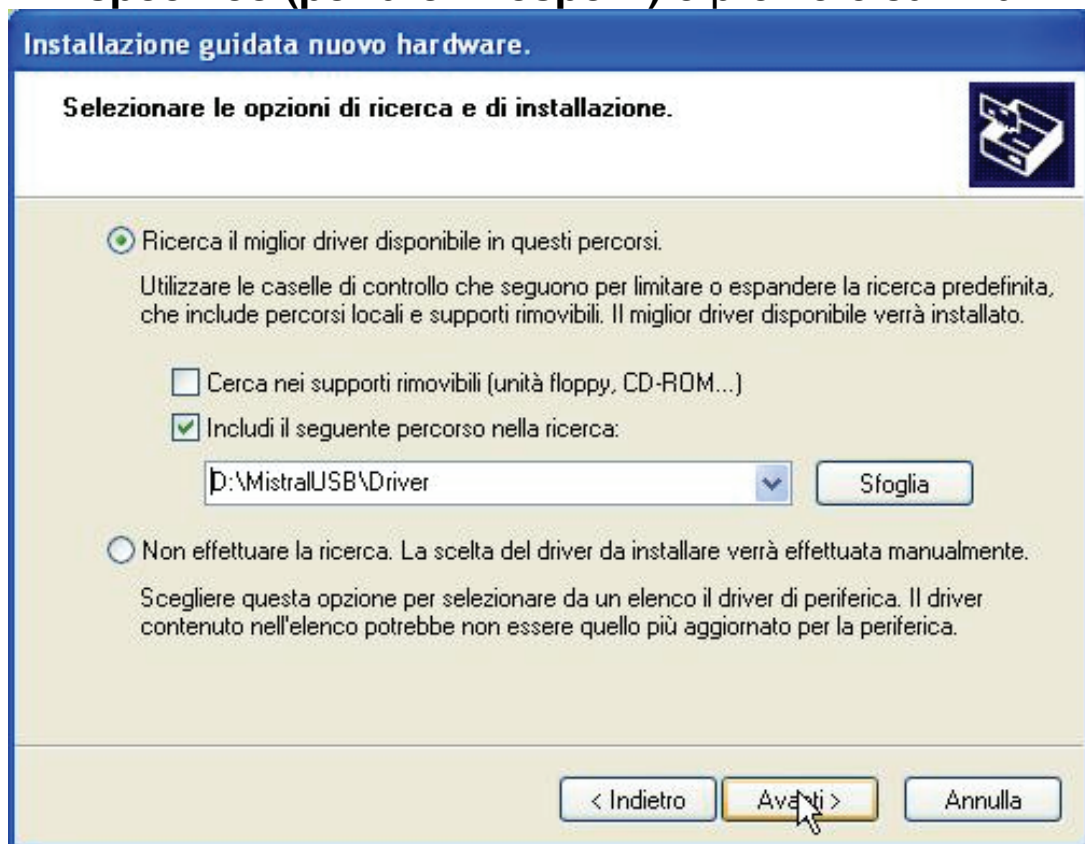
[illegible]

Installazione guidata nuovo hardware.

Selezionare le opzioni di ricerca e di installazione.

Ricerca il miglior driver disponibile in questi percorsi.

Utilizzare le caselle di controllo che seguono per limitare o espandere la ricerca predefinita, che include percorsi locali e supporti rimovibili. Il miglior driver disponibile verrà installato.

Cerca nei supporti rimovibili (unità floppy, CD-ROM...)

Includi il seguente percorso nella ricerca:

D:\MistralUSB\Driver

Sfoglia

Non effettuare la ricerca. La scelta del driver da installare verrà effettuata manualmente.

Scegliere questa opzione per selezionare da un elenco il driver di periferica. Il driver contenuto nell'elenco potrebbe non essere quello più aggiornato per la periferica.

< Indietro

Avanti >

Annulla